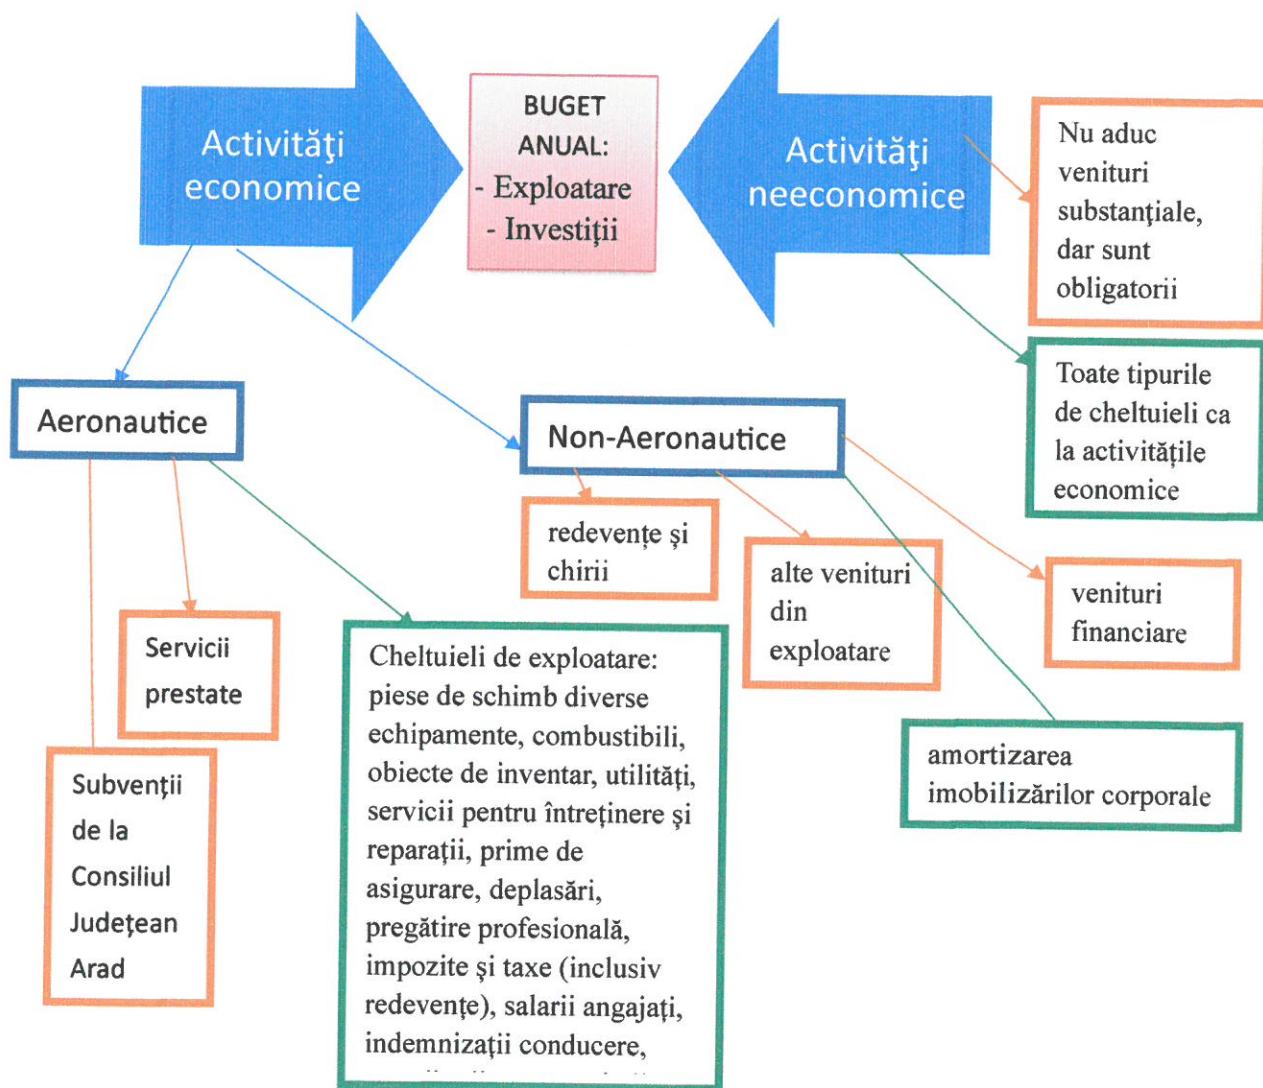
Activităţi economice

BUGET ANUAL:
- Exploatare
- Investiţii

Activităţi neeconomice

Nu aduc venituri substanţiale, dar sunt obligatorii

Toate tipurile de cheltuieli ca la activitățile economice

Aeronautice

Non-Aeronautice

redevenţe şi chirii

alte venituri din exploatare

venituri financiare

Servicii prestate

Cheltuieli de exploatare: piese de schimb diverse echipamente, combustibili, obiecte de inventar, utilităţi, servicii pentru întreţinere şi reparaţii, prime de asigurare, deplasări, pregătire profesională, impozite şi taxe (inclusiv redevenţe), salarii angajaţi, indemnizaţii conducere, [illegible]

amortizarea imobilizărilor corporale

Subvenţii de la Consiliul Judeţean Arad